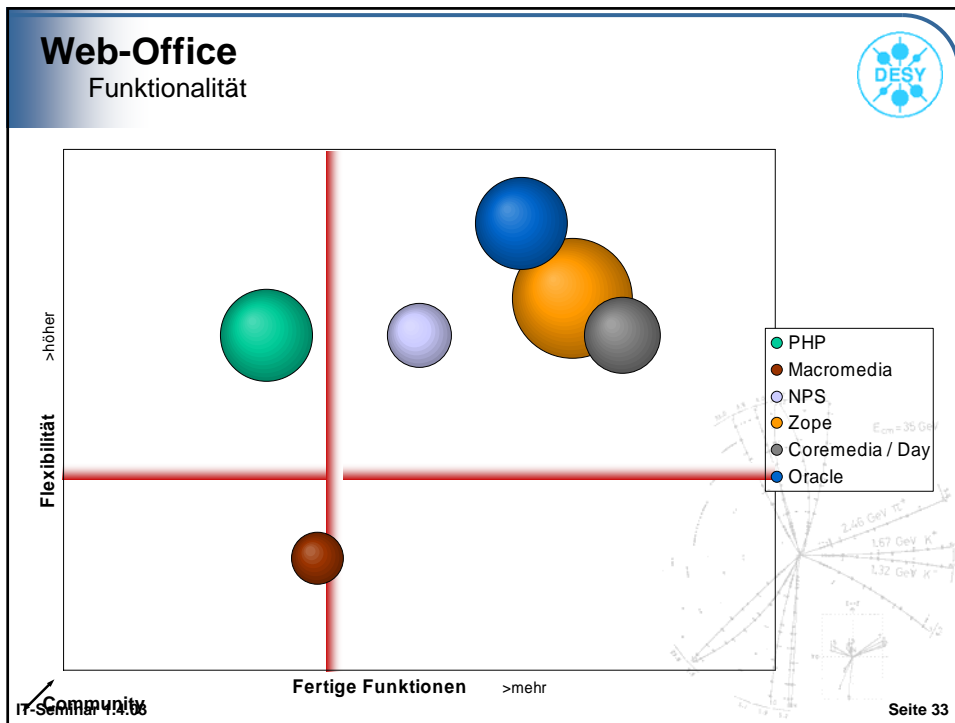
Web-Office
Funktionalität

DESY

>höher
Flexibilität

PHP
Macromedia
NPS
Zope
Coremedia / Day
Oracle

$E_{cm} = 35$ GeV
2.46 GeV $\pi^+$
1.67 GeV $K^-$
1.32 GeV $K^+$

Fertige Funktionen >mehr

Community
IT-Seminar 1.4.03

Seite 33